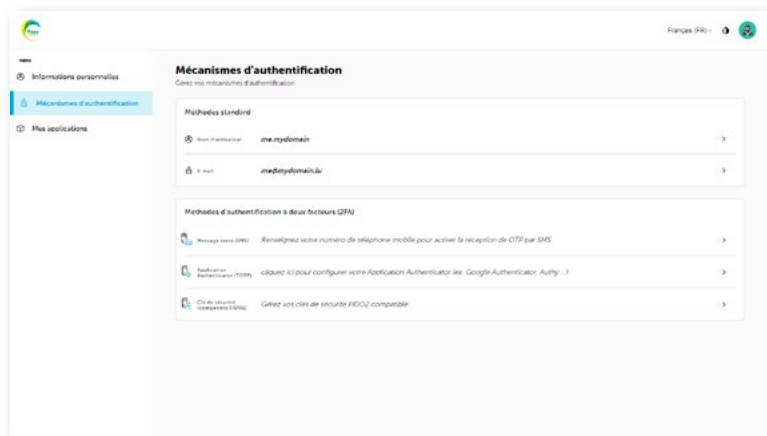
Français (FR)

Informations personnelles

Mécanismes d'authentification

Mes applications

Mécanismes d'authentification

Gérez vos mécanismes d'authentification

Méthodes standard

Nom d'utilisateur me.mydomain >

E-mail me@mydomain.lu >

Méthodes d'authentification à deux facteurs (2FA)

Message texte (SMS) Renseignez votre numéro de téléphone mobile pour activer la réception de OTP par SMS >

Application Authenticator (TOTP) cliquez ici pour configurer votre Application Authenticator (ex: Google Authenticator, Authy ...) >

Clé de sécurité (compatible FIDO2) Gérez vos clés de sécurité FIDO2 compatible >